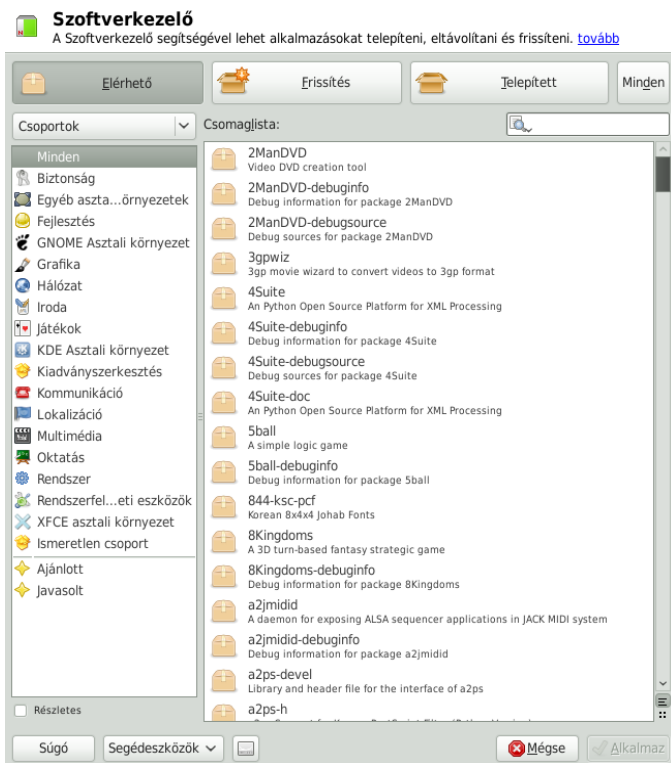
Szoftverkezelő
A Szoftverkezelő segítségével lehet alkalmazásokat telepíteni, eltávolítani és frissíteni. tovább

Elérhető
Frissítés
Telepített
Minden

Csoportok
Csomaglista:

Minden
Biztonság
Egyéb aszta...környezetek
Fejlesztés
GNOME Asztali környezet
Grafika
Hálózat
Iroda
Játékok
KDE Asztali környezet
Kiadványszerkesztés
Kommunikáció
Lokalizáció
Multimédia
Oktatás
Rendszer
Rendszerfel...eti eszközök
XFCE asztali környezet
Ismeretlen csoport
Ajánlott
Javasolt

2ManDVD
Video DVD creation tool
2ManDVD-debuginfo
Debug information for package 2ManDVD
2ManDVD-debugsource
Debug sources for package 2ManDVD
3gpwiz
3gp movie wizard to convert videos to 3gp format
4Suite
An Python Open Source Platform for XML Processing
4Suite-debuginfo
Debug information for package 4Suite
4Suite-debugsource
Debug sources for package 4Suite
4Suite-doc
An Python Open Source Platform for XML Processing
5ball
A simple logic game
5ball-debuginfo
Debug information for package 5ball
844-ksc-pcf
Korean 8x4x4 Johab Fonts
8Kingdoms
A 3D turn-based fantasy strategic game
8Kingdoms-debuginfo
Debug information for package 8Kingdoms
a2jmidid
A daemon for exposing ALSA sequencer applications in JACK MIDI system
a2jmidid-debuginfo
Debug information for package a2jmidid
a2ps-devel
Library and header file for the interface of a2ps
a2ps-h
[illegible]

Részletes

Súgó
Segédeszközök
Mégse
Alkalmaz